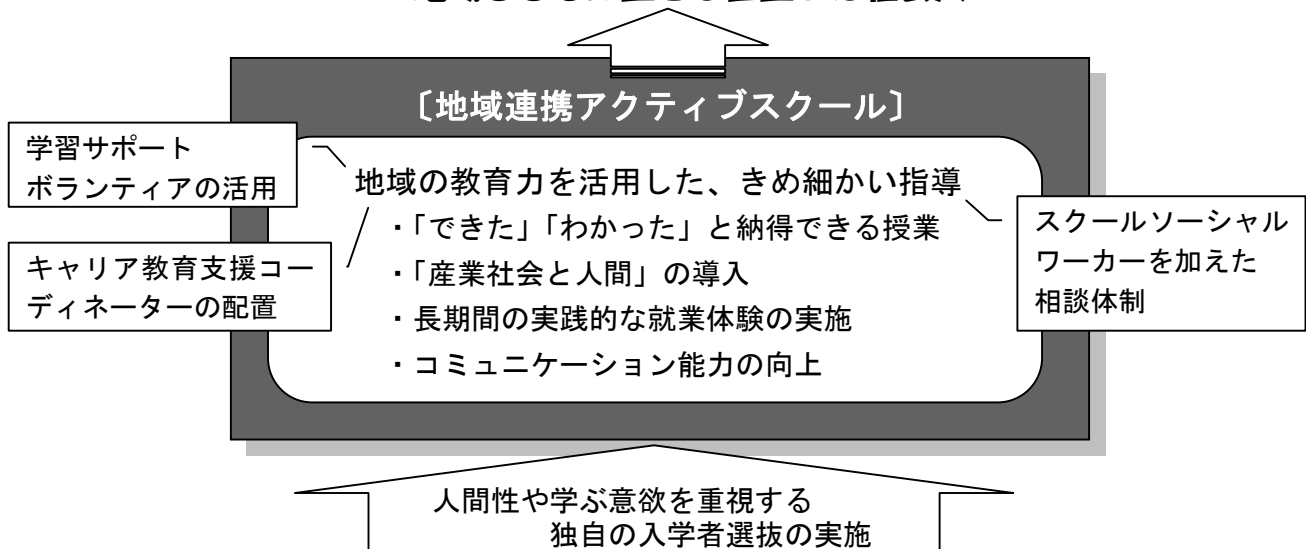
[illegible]

〔地域連携アクティブスクール〕

学習サポートボランティアの活用

キャリア教育支援コーディネーターの配置

地域の教育力を活用した、きめ細かい指導

・「できた」「わかった」と納得できる授業
・「産業社会と人間」の導入
・長期間の実践的な就業体験の実施
・コミュニケーション能力の向上

スクールソーシャルワーカーを加えた相談体制

人間性や学ぶ意欲を重視する
独自の入学者選抜の実施